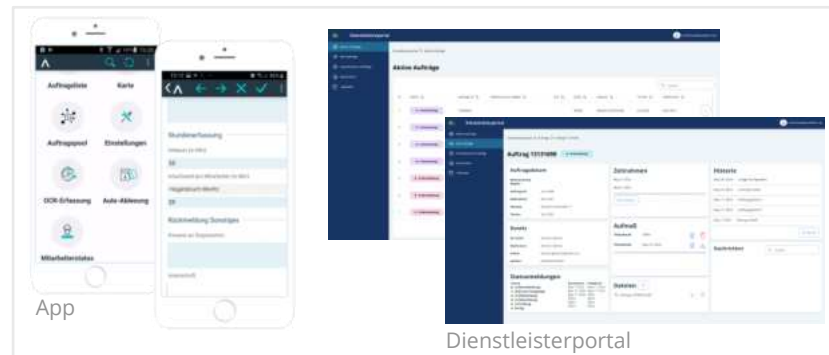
Auftragsliste

Karte

Auftragspool

Einstellungen

OCR-Erfassung

Auto-Ablesung

Mitarbeiterstatus

Stundenerfassung

Rückmeldung Sonstiges

Aktive Aufträge

Auftrag 13131698

Zeitrahmen

Historie

Auftragsdaten

Anfrage

Dateien

Statusmeldungen

Nachrichten

App

Dienstleisterportal